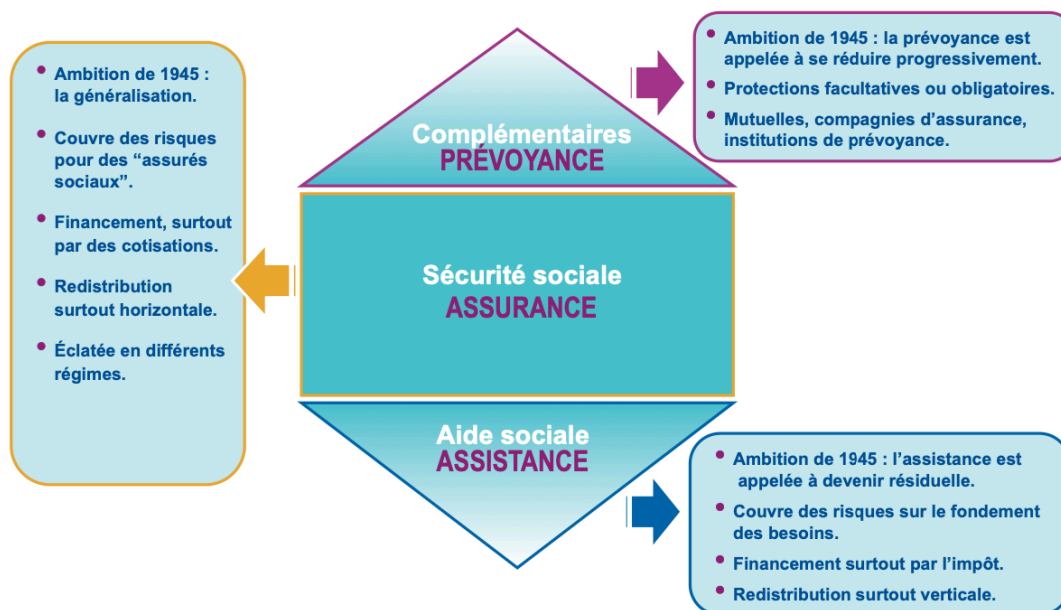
• Ambition de 1945 : la généralisation.

• Couvre des risques pour des “assurés sociaux”.

• Financement, surtout par des cotisations.

• Redistribution surtout horizontale.

• Éclatée en différents régimes.

Complémentaires
PRÉVOYANCE

• Ambition de 1945 : la prévoyance est appelée à se réduire progressivement.

• Protections facultatives ou obligatoires.

• Mutuelles, compagnies d’assurance, institutions de prévoyance.

Sécurité sociale
ASSURANCE

Aide sociale
ASSISTANCE

• Ambition de 1945 : l’assistance est appelée à devenir résiduelle.

• Couvre des risques sur le fondement des besoins.

• Financement surtout par l’impôt.

• Redistribution surtout verticale.